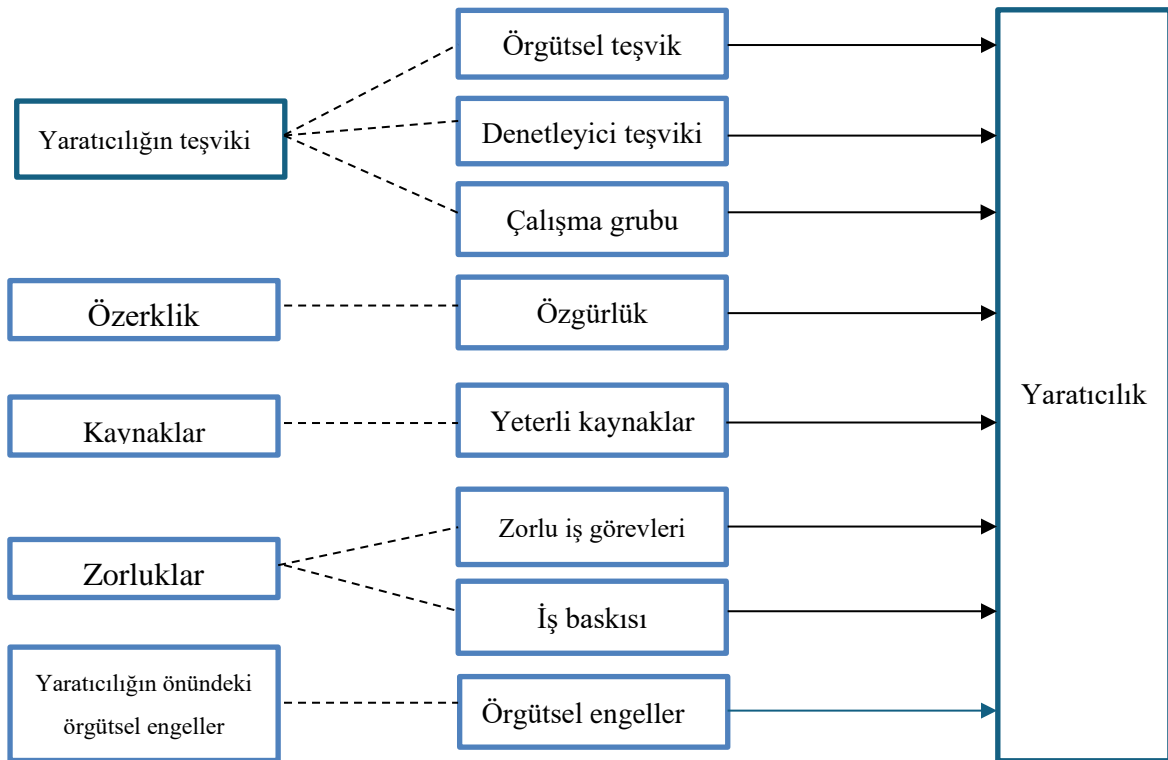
Yaratıcılığın teşviki

Örgütsel teşvik

Denetleyici teşviki

Çalışma grubu

Özerklik

Özgürlük

Kaynaklar

Yeterli kaynaklar

Zorluklar

Zorlu iş görevleri

İş baskısı

Yaratıcılığın önündeki örgütsel engeller

Örgütsel engeller

Yaratıcılık